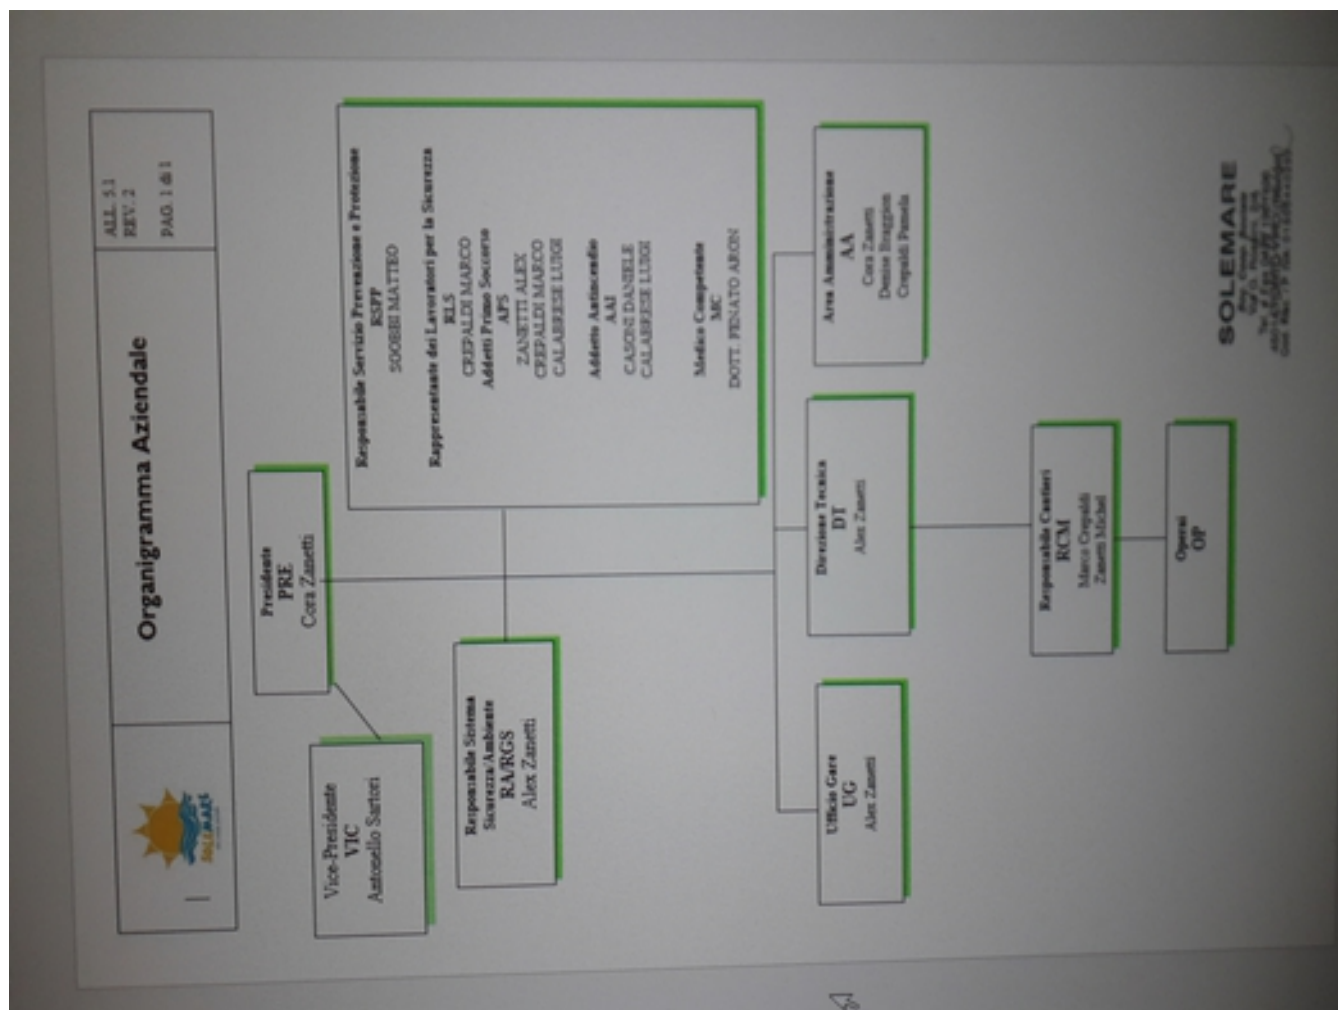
SOLEMARE

Organigramma Aziendale

ALL. 5.1
REV. 2
PAG. 1 di 1

Presidente
PRE
Cora Zanetti

Vice-Presidente
VIC
Antonello Sartori

Responsabile Servizio Prevenzione e Protezione
RSPP
SOGHI MATTEO

Rappresentante dei Lavoratori per la Sicurezza
RLS
CREPALDI MARCO

Addetti Primo Soccorso
APS
ZANETTI ALEX
CREPALDI MARCO
CALABRESE LUIGI

Addetto Antincendio
AAI
CASONI DANIELE
CALABRESE LUIGI

Medico Competente
MC
DOTT. RENATO ARON

Responsabile Sistema Sicurezza/Ambiente
RA/RGS
Alex Zanetti

Area Amministrazione
AA
Cora Zanetti
Denise Braggion
Crepaldi Pamela

Direzione Tecnica
DT
Alex Zanetti

Ufficio Gare
UG
Alex Zanetti

Responsabile Cantieri
RCM
Marco Crepaldi
Zanetti Michel

Operai
OP

SOLEMARE
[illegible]